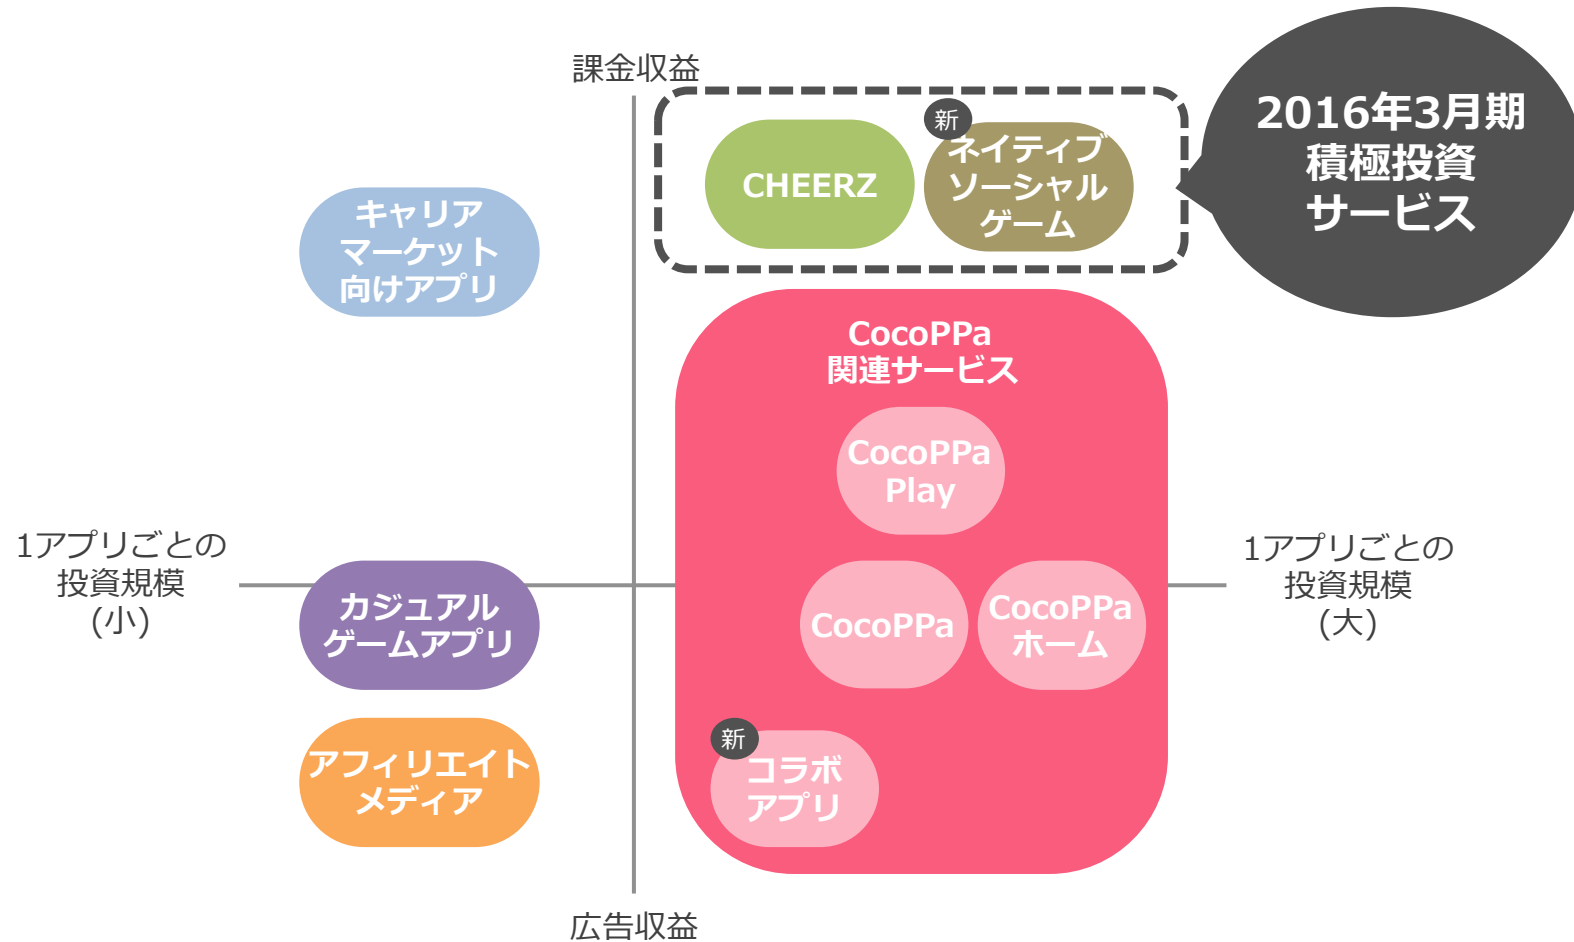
課金収益

CHEERZ

新

ネイティブ
ソーシャル
ゲーム

2016年3月期
積極投資
サービス

キャリア
マーケット
向けアプリ

CocoPPa
関連サービス

CocoPPa
Play

1アプリごとの
投資規模
(小)

カジュアル
ゲームアプリ

CocoPPa

CocoPPa
ホーム

1アプリごとの
投資規模
(大)

アフィリエイト
メディア

新

コラボ
アプリ

広告収益